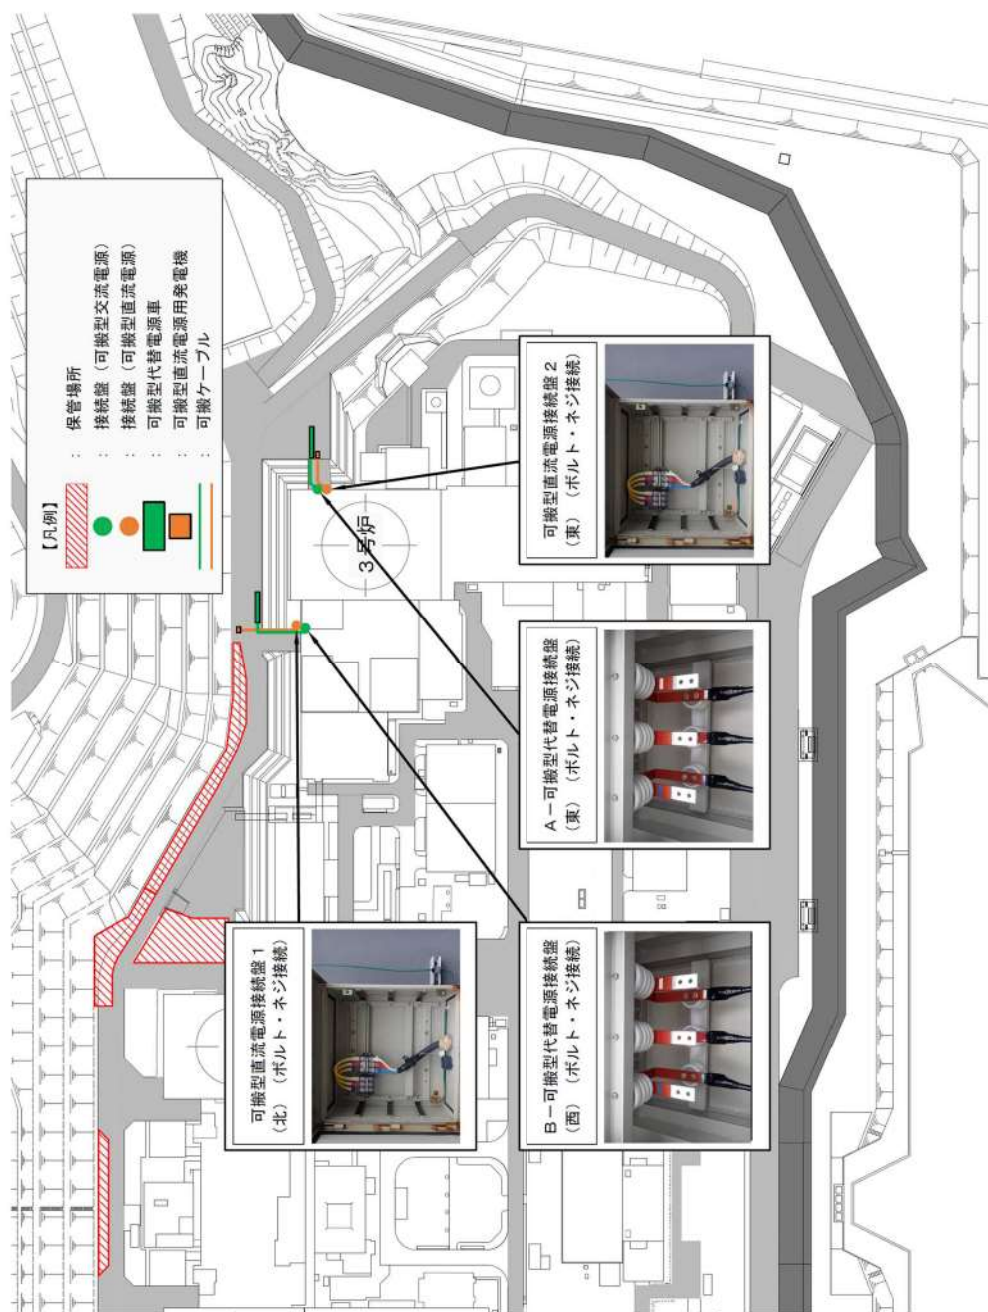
【凡例】
保管場所
接続盤（可搬型交流電源）
接続盤（可搬型直流電源）
可搬型代替電源車
可搬型直流電源用発電機
可搬ケーブル

3号炉

可搬型直流電源接続盤２（東）（ボルト・ネジ接続）

A－可搬型代替電源接続盤（東）（ボルト・ネジ接続）

可搬型直流電源接続盤１（北）（ボルト・ネジ接続）

B－可搬型代替電源接続盤（西）（ボルト・ネジ接続）